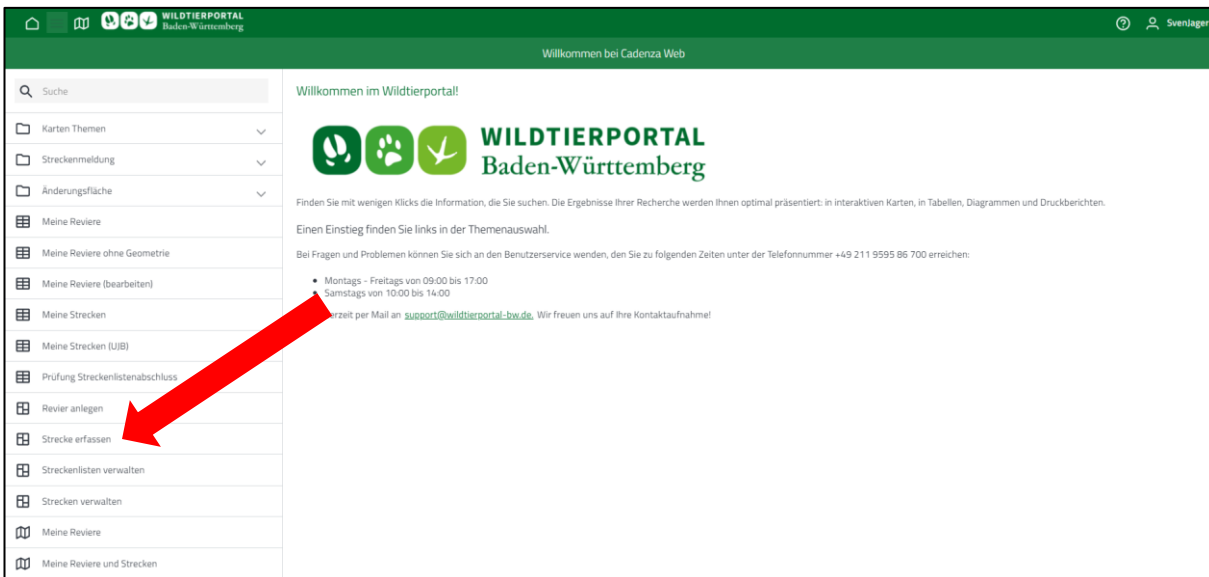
WILDTIERPORTAL Baden-Württemberg

SvenJager

Willkommen bei Cadenza Web

Suche

Karten Themen

Streckenmeldung

Änderungsfläche

Meine Reviere

Meine Reviere ohne Geometrie

Meine Reviere (bearbeiten)

Meine Strecken

Meine Strecken (UJB)

Prüfung Streckenlistenabschluss

Revier anlegen

Strecke erfassen

Streckenlisten verwalten

Strecken verwalten

Meine Reviere

Meine Reviere und Strecken

Willkommen im Wildtierportal!

WILDTIERPORTAL
Baden-Württemberg

Finden Sie mit wenigen Klicks die Information, die Sie suchen. Die Ergebnisse Ihrer Recherche werden Ihnen optimal präsentiert: in interaktiven Karten, in Tabellen, Diagrammen und Druckberichten.

Einen Einstieg finden Sie links in der Themenauswahl.

Bei Fragen und Problemen können Sie sich an den Benutzerservice wenden, den Sie zu folgenden Zeiten unter der Telefonnummer +49 211 9595 86 700 erreichen:

- Montags - Freitags von 09:00 bis 17:00
- Samstags von 10:00 bis 14:00

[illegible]erzeit per Mail an support@wildtierportal-bw.de. Wir freuen uns auf Ihre Kontaktaufnahme!